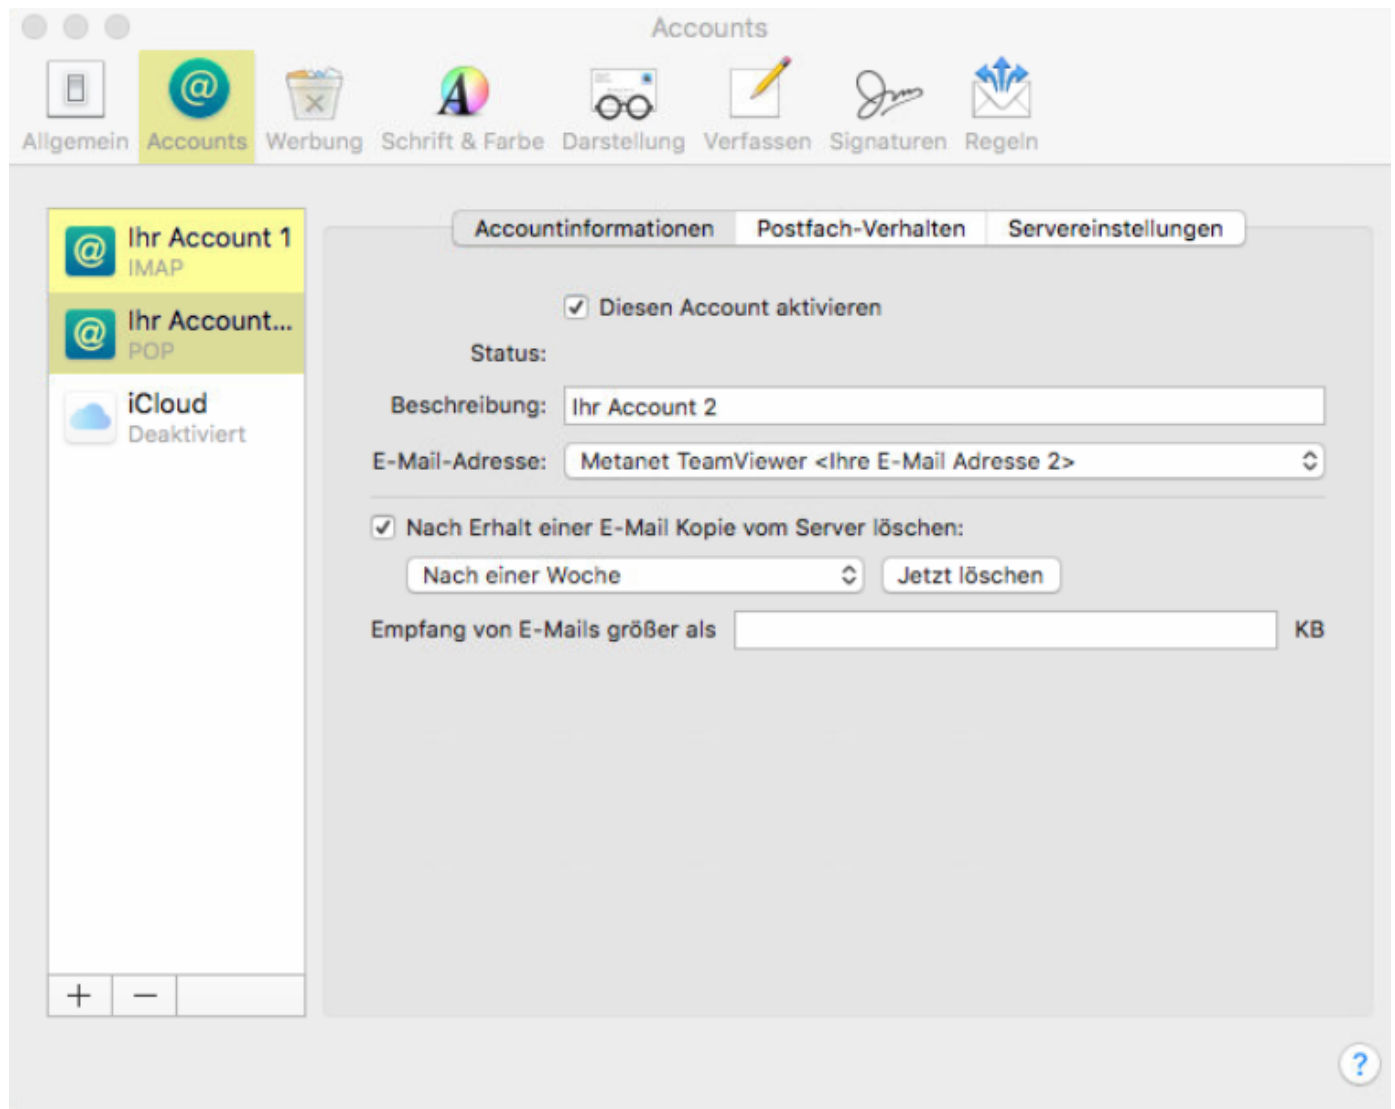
Accounts

Allgemein Accounts Werbung Schrift & Farbe Darstellung Verfassen Signaturen Regeln

Ihr Account 1
IMAP

Ihr Account...
POP

iCloud
Deaktiviert

+ −

Accountinformationen Postfach-Verhalten Servereinstellungen

Diesen Account aktivieren

Status:

Beschreibung: Ihr Account 2

E-Mail-Adresse: Metanet TeamViewer <Ihre E-Mail Adresse 2>

Nach Erhalt einer E-Mail Kopie vom Server löschen:

Nach einer Woche

Jetzt löschen

Empfang von E-Mails größer als KB

?